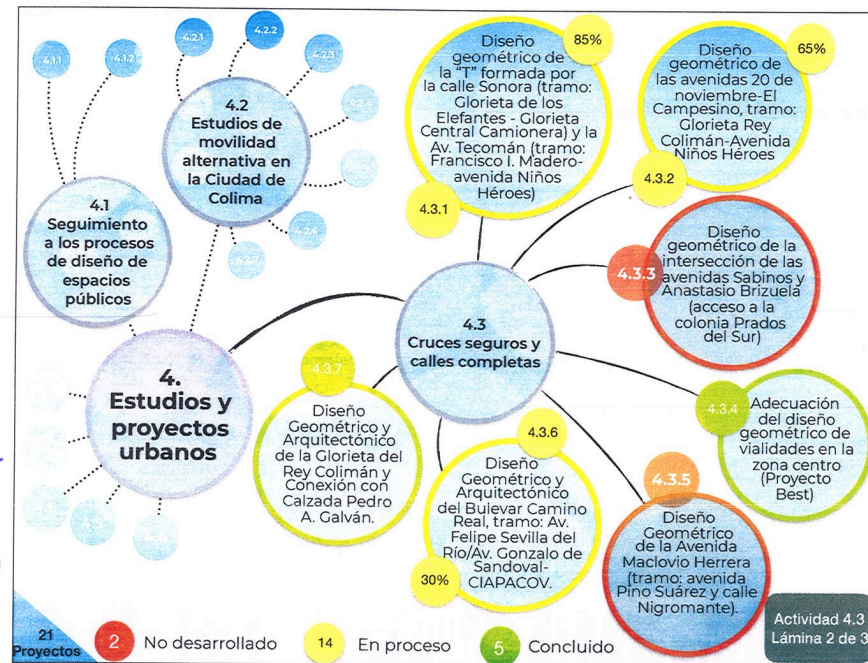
4.1.1

4.1.2

4.2.1

4.2.2

4.2.3

4.2.4

4.2.5

4.2.6

4.2.7

4.2
Estudios de movilidad alternativa en la Ciudad de Colima

4.1
Seguimiento a los procesos de diseño de espacios públicos

4.
Estudios y proyectos urbanos

85%
Diseño geométrico de la "T" formada por la calle Sonora (tramo: Glorieta de los Elefantes - Glorieta Central Camionera) y la Av. Tecomán (tramo: Francisco I. Madero-avenida Niños Héroes)
4.3.1

65%
Diseño geométrico de las avenidas 20 de noviembre-El Campesino, tramo: Glorieta Rey Colimán-Avenida Niños Héroes
4.3.2

4.3.3
Diseño geométrico de la intersección de las avenidas Sabinos y Anastasio Brizuela (acceso a la colonia Prados del Sur)

4.3
Cruces seguros y calles completas

4.3.4
Adecuación del diseño geométrico de vialidades en la zona centro (Proyecto Best)

4.3.7
Diseño Geométrico y Arquitectónico de la Glorieta del Rey Colimán y Conexión con Calzada Pedro A. Galván.

4.3.6
Diseño Geométrico y Arquitectónico del Bulevar Camino Real, tramo: Av. Felipe Sevilla del Río/Av. Gonzalo de Sandoval-CIAPACOV.
30%

4.3.5
Diseño Geométrico de la Avenida Maclovio Herrera (tramo: avenida Pino Suárez y calle Nigromante).

21 Proyectos
2 No desarrollado
14 En proceso
5 Concluido

Actividad 4.3
Lámina 2 de 3